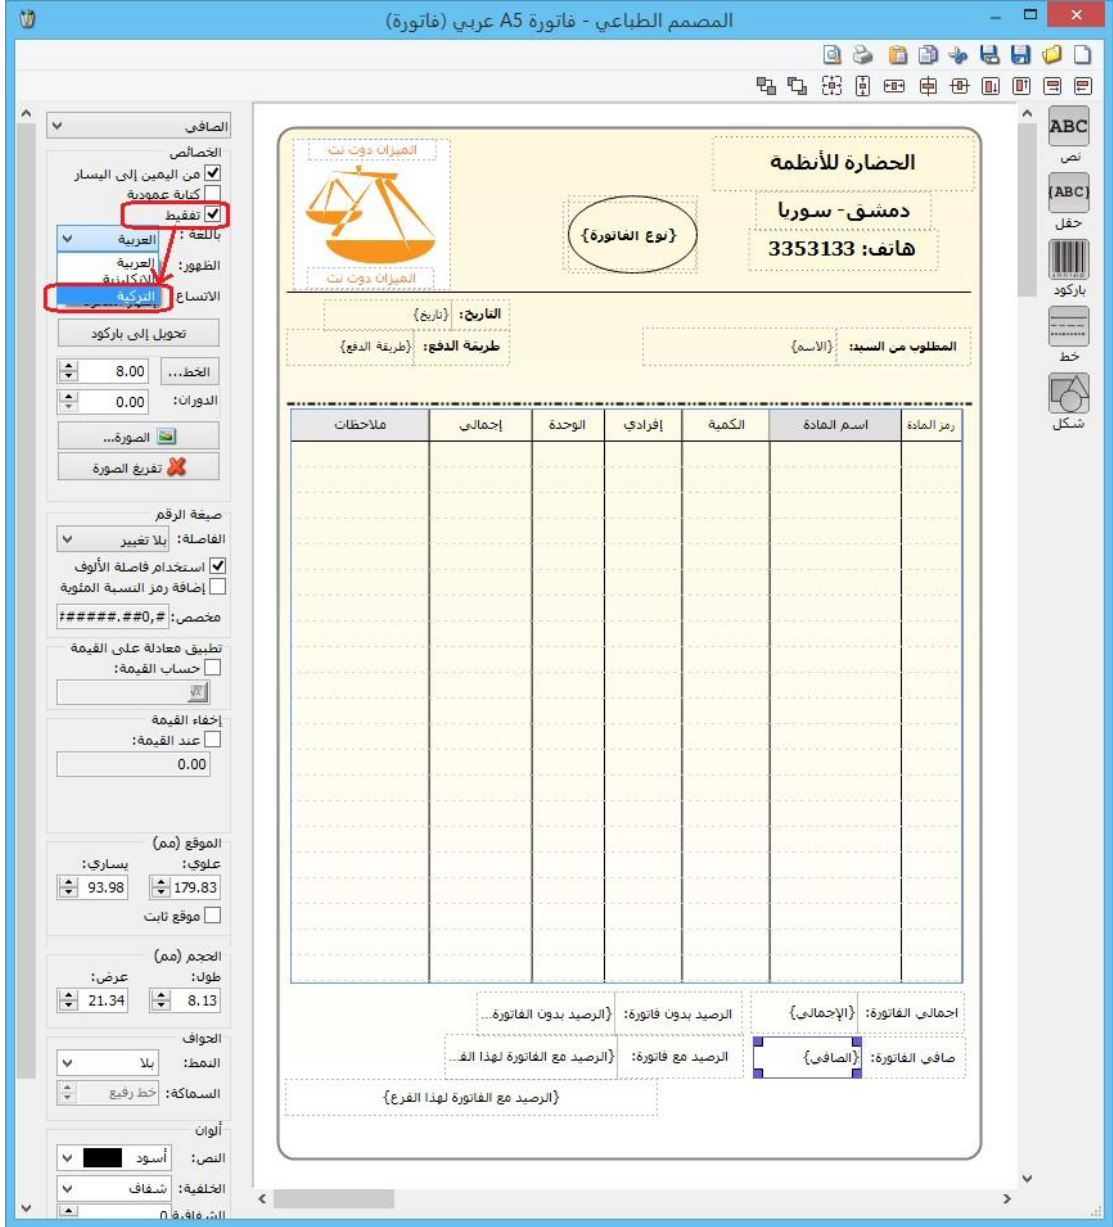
المصمم الطباعي - فاتورة A5 عربي (فاتورة)

ABC
نص
{ABC}
حقل
باركود
خط
شكل

الصافي
الخصائص
من اليمين إلى اليسار
كتابة عمودية
تفقيط
باللغة: العربية
العربية
الانكليزية
التركية
الظهور:
الاتساع
تحويل إلى باركود
الخط... 8.00
الدوران: 0.00
الصورة...
تفريغ الصورة
صيغة الرقم
الفاصلة: بلا تغيير
استخدام فاصلة الألوف
إضافة رمز النسبة المئوية
مخصص: #,##0.#####
تطبيق معادلة على القيمة
حساب القيمة:
إخفاء القيمة
عند القيمة:
0.00
الموقع (مم)
علوي: 179.83
يساري: 93.98
موقع ثابت
الحجم (مم)
طول: 8.13
عرض: 21.34
الحواف
النمط: بلا
السماكة: خط رفيع
ألوان
النص: أسود
الخلفية: شفاف
الشفافية 0

الحضارة للأنظمة
دمشق- سوريا
هاتف: 3353133
{نوع الفاتورة}
الميزان دوت نت
الميزان دوت نت
التاريخ: {تاريخ}
طريقة الدفع: {طريقة الدفع}
المطلوب من السيد: {الاسم}

| رمز المادة | اسم المادة | الكمية | إفرادي | الوحدة | إجمالي | ملاحظات |
|---|---|---|---|---|---|---|

اجمالي الفاتورة: {الإجمالي}
الرصيد بدون فاتورة: {الرصيد بدون الفاتورة...
صافي الفاتورة: {الصافي}
الرصيد مع فاتورة: {الرصيد مع الفاتورة لهذا الف...
{الرصيد مع الفاتورة لهذا الفرع}